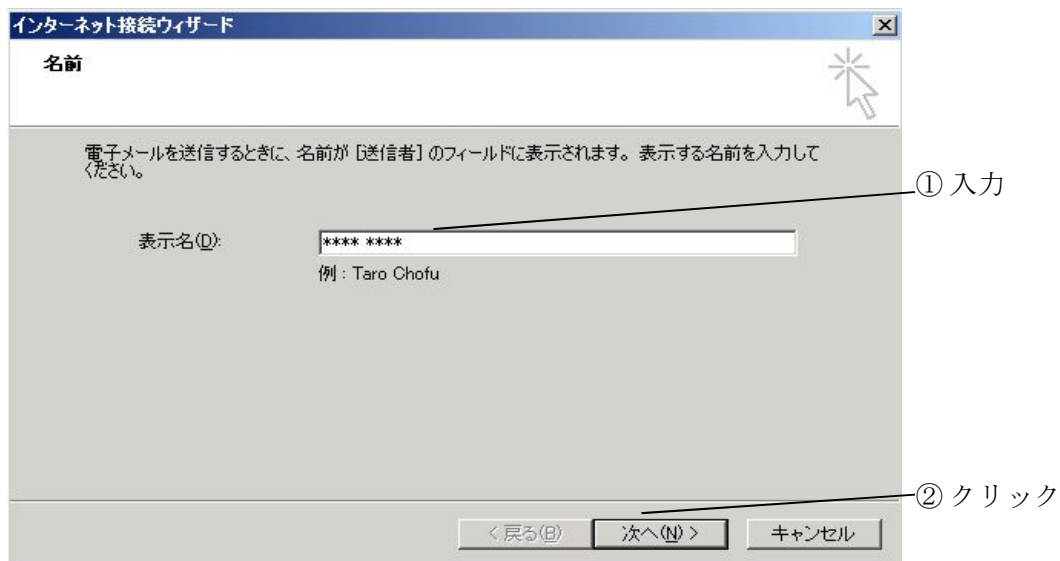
インターネット接続ウィザード

×

名前

電子メールを送信するときに、名前が [送信者] のフィールドに表示されます。表示する名前を入力してください。

① 入力

表示名(D):

**** ****

例 : Taro Chofu

② クリック

< 戻る(B)

次へ(N) >

キャンセル